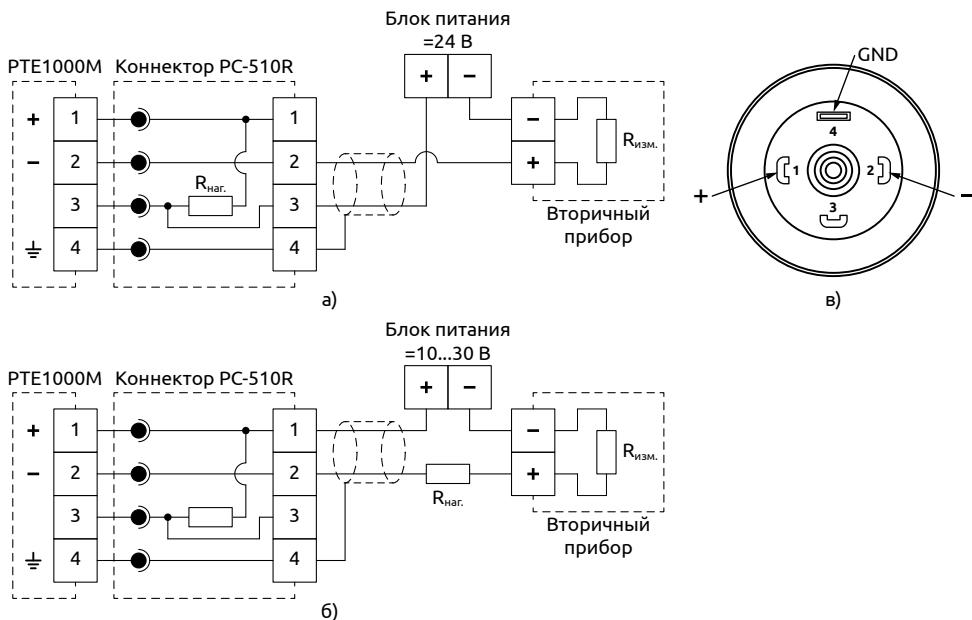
Блок питания
=24 В

PTE1000M Коннектор PC-510R

+ 1 1
− 2 2
3 $R_{наг.}$ 3
4 4

+ −

− +
$R_{изм.}$

Вторичный прибор

а)

GND
4
+ 1 2 −
3

в)

Блок питания
=10...30 В

PTE1000M Коннектор PC-510R

+ 1 1
− 2 2
3 3
4 4

+ −

$R_{наг.}$

− +
$R_{изм.}$

Вторичный прибор

б)